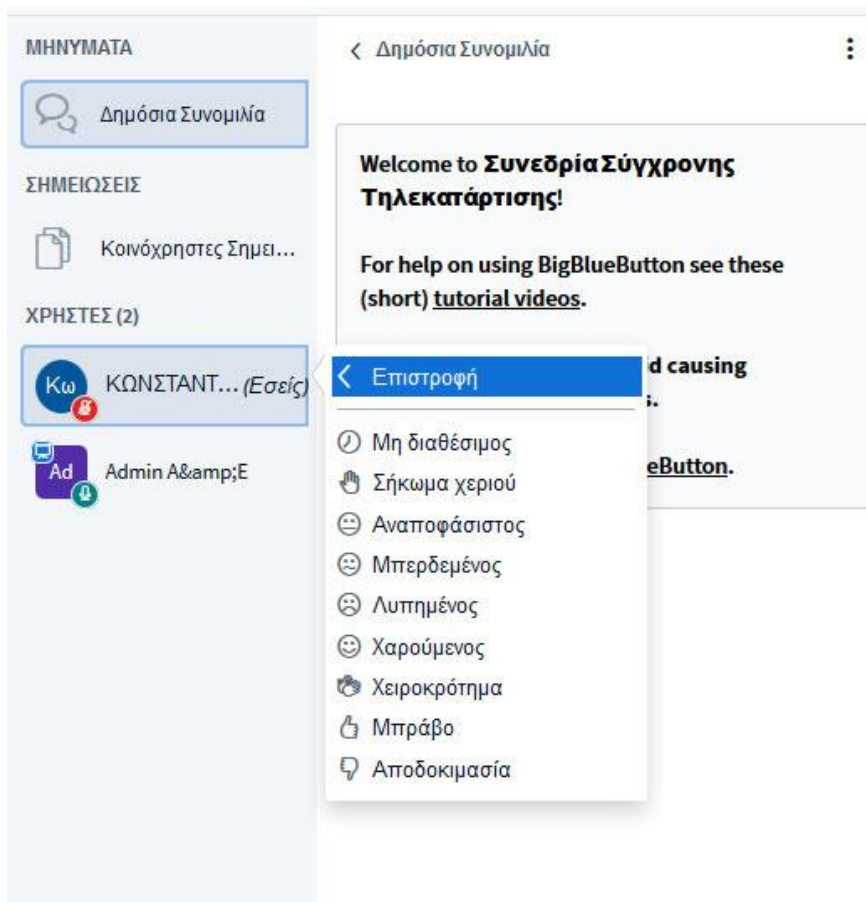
ΜΗΝΥΜΑΤΑ

Δημόσια Συνομιλία

ΣΗΜΕΙΩΣΕΙΣ

Κοινόχρηστες Σημει...

ΧΡΗΣΤΕΣ (2)

Κω ΚΩΝΣΤΑΝΤ... (Εσείς)

Ad Admin A&amp;E

< Δημόσια Συνομιλία

Welcome to **Συνεδρία Σύγχρονης Τηλεκατάρτισης**!

For help on using BigBlueButton see these (short) tutorial videos.

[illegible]d causing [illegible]s.

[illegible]eButton.

< Επιστροφή

Μη διαθέσιμος
Σήκωμα χεριού
Αναποφάσιστος
Μπερδεμένος
Λυπημένος
Χαρούμενος
Χειροκρότημα
Μπράβο
Αποδοκιμασία